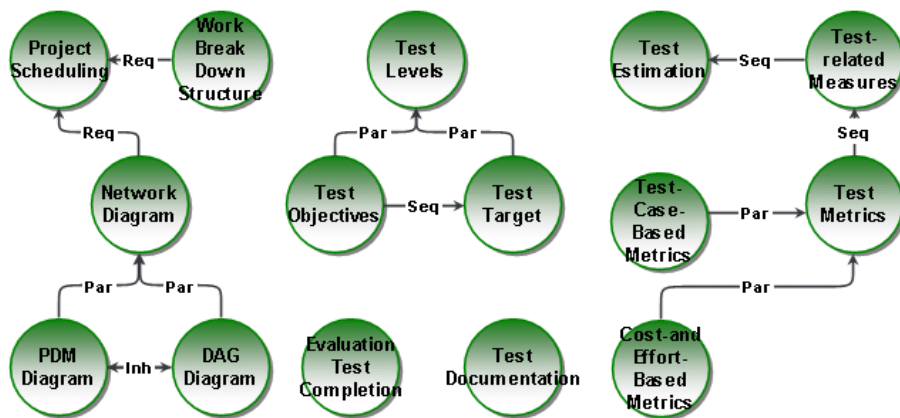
Project Scheduling

Req

Work Break Down Structure

Req

Network Diagram

Par

Par

PDM Diagram

Inh

DAG Diagram

Test Levels

Par

Par

Test Objectives

Seq

Test Target

Evaluation Test Completion

Test Documentation

Test Estimation

Seq

Test-related Measures

Seq

Test-Case-Based Metrics

Par

Test Metrics

Par

Cost-and Effort-Based Metrics